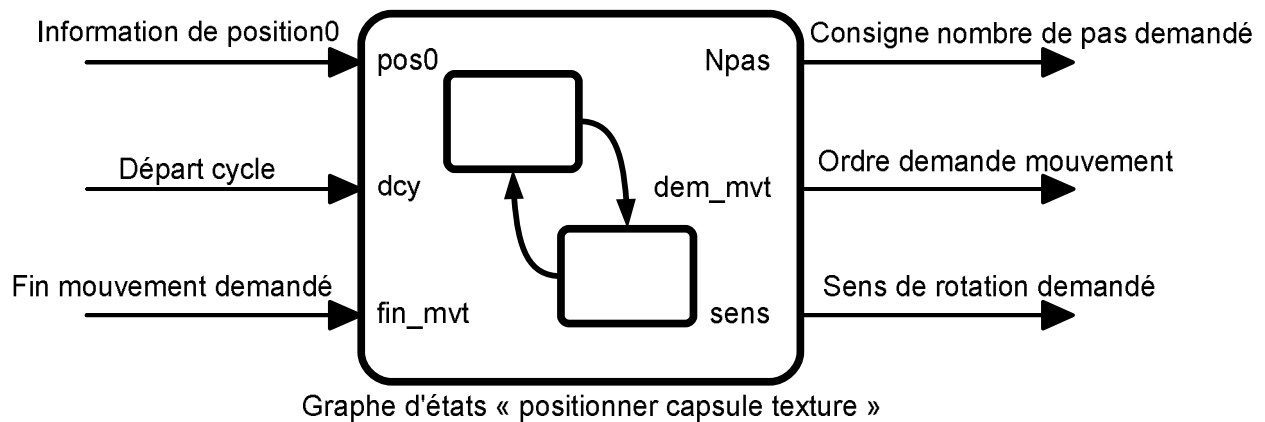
Information de position0

pos0

Npas

Consigne nombre de pas demandé

Départ cycle

dcy

dem_mvt

Ordre demande mouvement

Fin mouvement demandé

fin_mvt

sens

Sens de rotation demandé

Graphe d'états « positionner capsule texture »